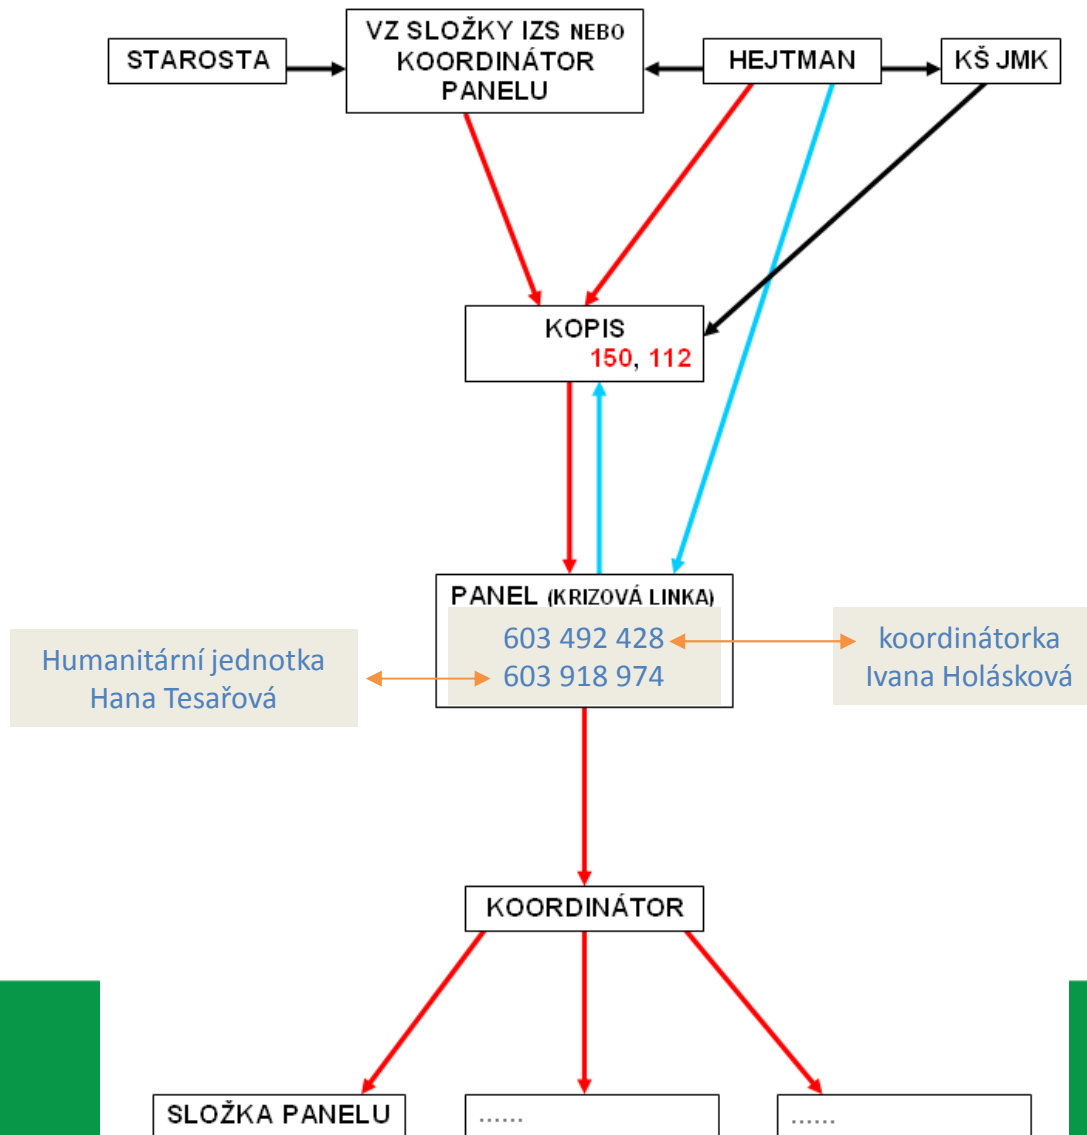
STAROSTA

VZ SLOŽKY IZS NEBO KOORDINÁTOR PANELU

HEJTMAN

KŠ JMK

KOPIS
150, 112

PANEL (KRIZOVÁ LINKA)
603 492 428
603 918 974

Humanitární jednotka
Hana Tesařová

koordinátorka
Ivana Holásková

KOORDINÁTOR

SLOŽKA PANELU

......

......